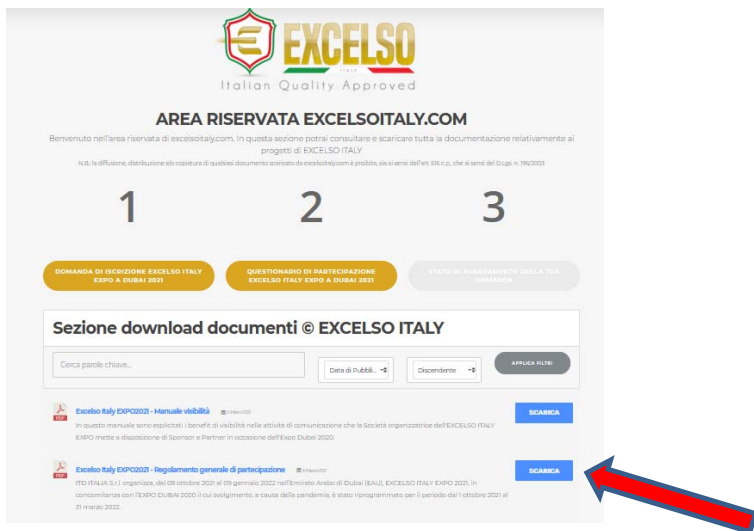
EXCELSO
ITALY
Italian Quality Approved

AREA RISERVATA EXCELSOITALY.COM

Benvenuto nell'area riservata di excelsoitaly.com. In questa sezione potrai consultare e scaricare tutta la documentazione relativamente ai progetti di EXCELSO ITALY

N.B. la diffusione, distribuzione e/o copiatura di qualsiasi documento scaricato da excelsoitaly.com è proibita, sia ai sensi dell'art. 616 c.p., che ai sensi del D.Lgs. n. 196/2003

1

2

3

DOMANDA DI ISCRIZIONE EXCELSO ITALY EXPO A DUBAI 2021

QUESTIONARIO DI PARTECIPAZIONE EXCELSO ITALY EXPO A DUBAI 2021

STATO DI AVANZAMENTO DELLA TUA DOMANDA

Sezione download documenti © EXCELSO ITALY

Cerca parole chiave...

Data di Pubbli...

Discendente

APPLICA FILTRI

PDF

Excelso Italy EXPO2021 - Manuale visibilità

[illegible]

In questo manuale sono esplicitati i benefit di visibilità nelle attività di comunicazione che la Società organizzatrice dell'EXCELSO ITALY EXPO mette a disposizione di Sponsor e Partner in occasione dell'Expo Dubai 2020.

SCARICA

PDF

Excelso Italy EXPO2021 - Regolamento generale di partecipazione

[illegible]

ITD ITALIA S.r.l. organizza, dal 09 ottobre 2021 al 09 gennaio 2022 nell'Emirato Arabo di Dubai (EAU), EXCELSO ITALY EXPO 2021, in concomitanza con l'EXPO DUBAI 2020 il cui svolgimento, a causa della pandemia, è stato riprogrammato per il periodo dal 1 ottobre 2021 al 31 marzo 2022.

SCARICA